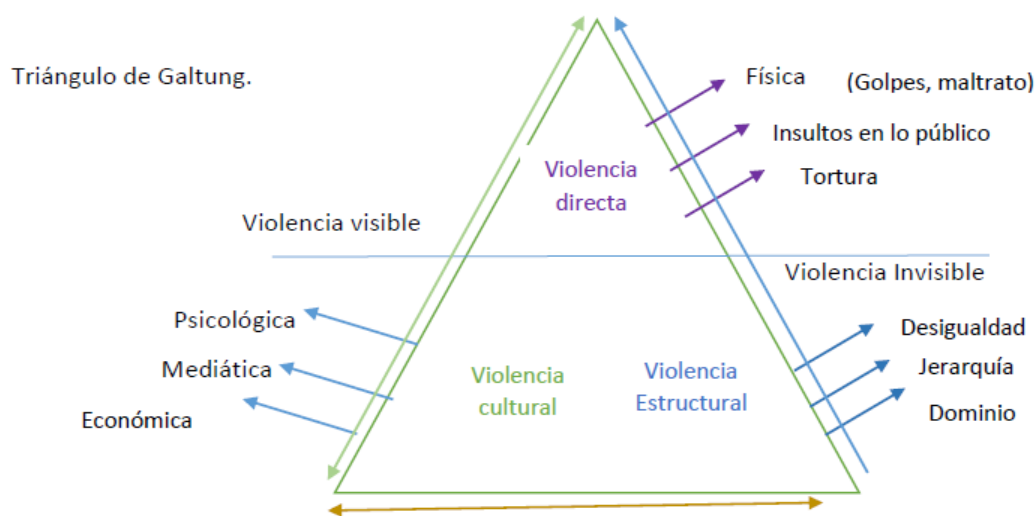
Triángulo de Galtung.

Física (Golpes, maltrato)

Insultos en lo público

Tortura

Violencia directa

Violencia visible

Violencia Invisible

Psicológica

Mediática

Económica

Violencia cultural

Violencia Estructural

Desigualdad

Jerarquía

Dominio